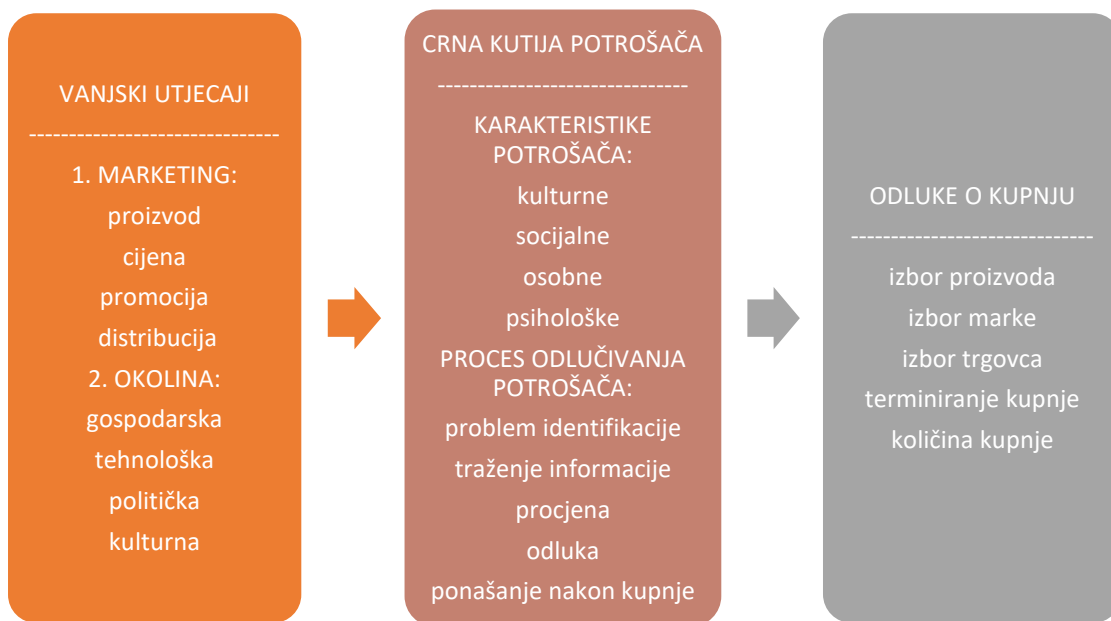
VANJSKI UTJECAJI

------------------------------

1. MARKETING:
proizvod
cijena
promocija
distribucija
2. OKOLINA:
gospodarska
tehnološka
politička
kulturna

CRNA KUTIJA POTROŠAČA

------------------------------

KARAKTERISTIKE POTROŠAČA:
kulturne
socijalne
osobne
psihološke
PROCES ODLUČIVANJA POTROŠAČA:
problem identifikacije
traženje informacije
procjena
odluka
ponašanje nakon kupnje

ODLUKE O KUPNJU

-----------------------------

izbor proizvoda
izbor marke
izbor trgovca
terminiranje kupnje
količina kupnje